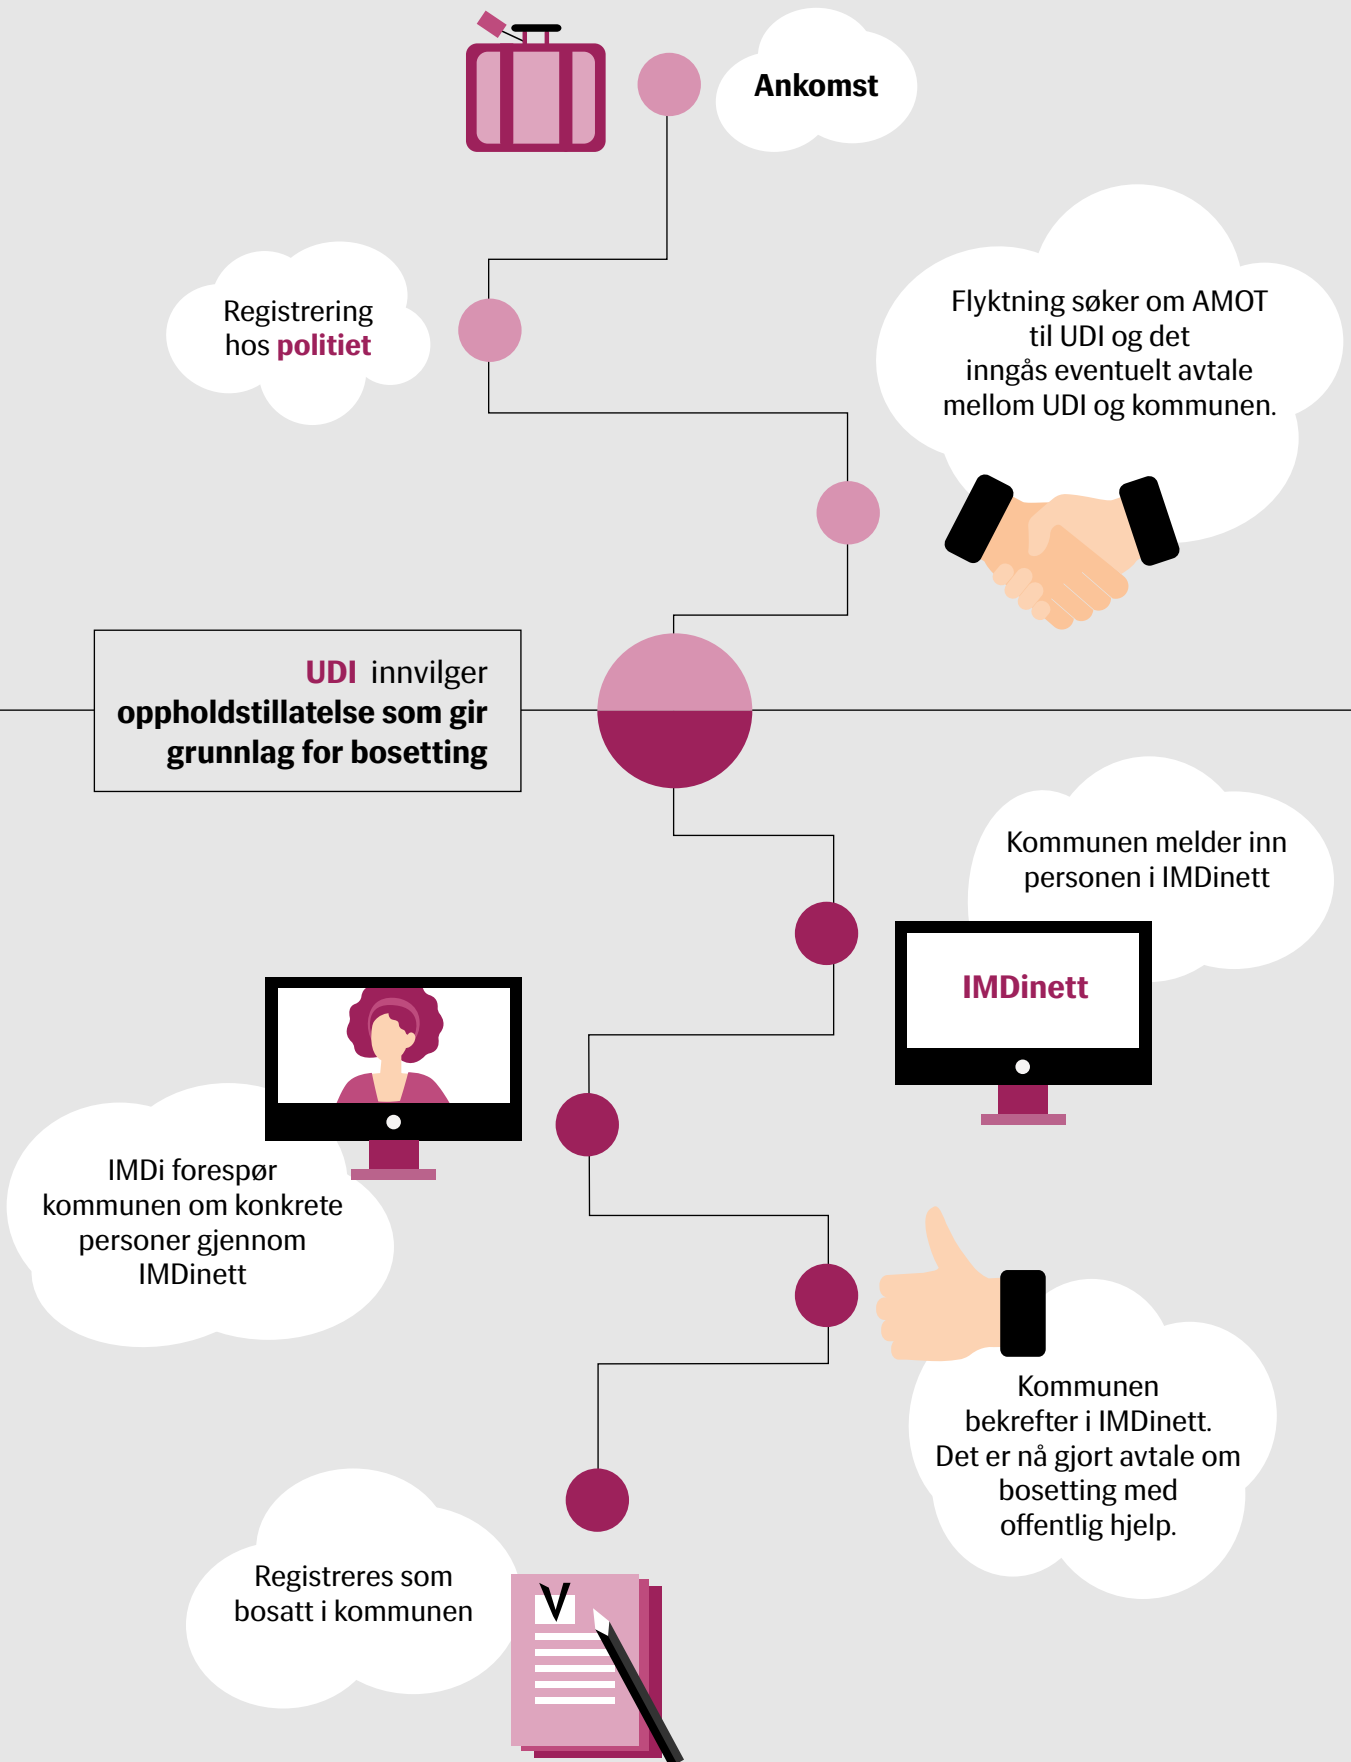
Ankomst

Registrering hos politiet

Flyktning søker om AMOT til UDI og det inngås eventuelt avtale mellom UDI og kommunen.

UDI innvilger oppholdstillatelse som gir grunnlag for bosetting

Kommunen melder inn personen i IMDinett

IMDinett

IMDi forespør kommunen om konkrete personer gjennom IMDinett

Kommunen bekrefter i IMDinett. Det er nå gjort avtale om bosetting med offentlig hjelp.

Registreres som bosatt i kommunen

V